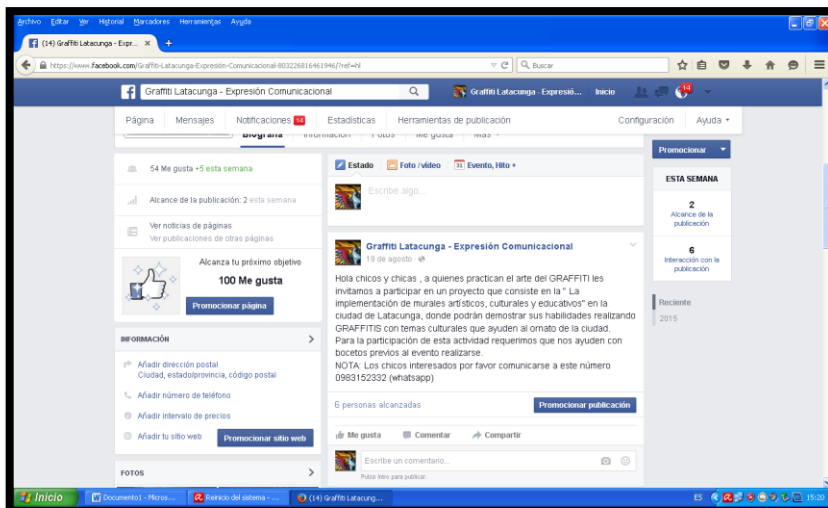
Archivo Editar Ver Historial Marcadores Herramientas Ayuda

(14) Graffiti Latacunga - Expr... ×

https://www.facebook.com/Graffiti-Latacunga-Expresión-Comunicacional-803226816461946/?ref=N

Buscar

Graffiti Latacunga - Expresión Comunicacional

Graffiti Latacunga - Expresió... Inicio 14

Página Mensajes Notificaciones 14 Estadísticas Herramientas de publicación Configuración Ayuda

Biografía Información Fotos Me gusta Más

54 Me gusta +5 esta semana

Alcance de la publicación: 2 esta semana

Ver noticias de páginas
Ver publicaciones de otras páginas

Alcanza tu próximo objetivo
100 Me gusta
Promocionar página

INFORMACIÓN

Añadir dirección postal
Ciudad, estado/provincia, código postal

Añadir número de teléfono

Añadir intervalo de precios

Añadir tu sitio web Promocionar sitio web

FOTOS

Estado Foto/vídeo 31 Evento, Hito +

Escribe algo...

Graffiti Latacunga - Expresión Comunicacional
19 de agosto ·

Hola chicos y chicas , a quienes practican el arte del GRAFFITI les invitamos a participar en un proyecto que consiste en la " La implementación de murales artísticos, culturales y educativos" en la ciudad de Latacunga, donde podrán demostrar sus habilidades realizando GRAFFITIS con temas culturales que ayuden al ornato de la ciudad.
Para la participación de esta actividad requerimos que nos ayuden con bocetos previos al evento realizarse.
NOTA: Los chicos interesados por favor comunicarse a este número 0983152332 (whatsapp)

6 personas alcanzadas Promocionar publicación

Me gusta Comentar Compartir

Escribe un comentario...
Pulsa Intro para publicar.

Promocionar

ESTA SEMANA

2
Alcance de la publicación

6
Interacción con la publicación

Reciente

2015

Inicio Documento1 - Micros... Reinicio del sistema - ... (14) Graffiti Latacung... ES 15:20